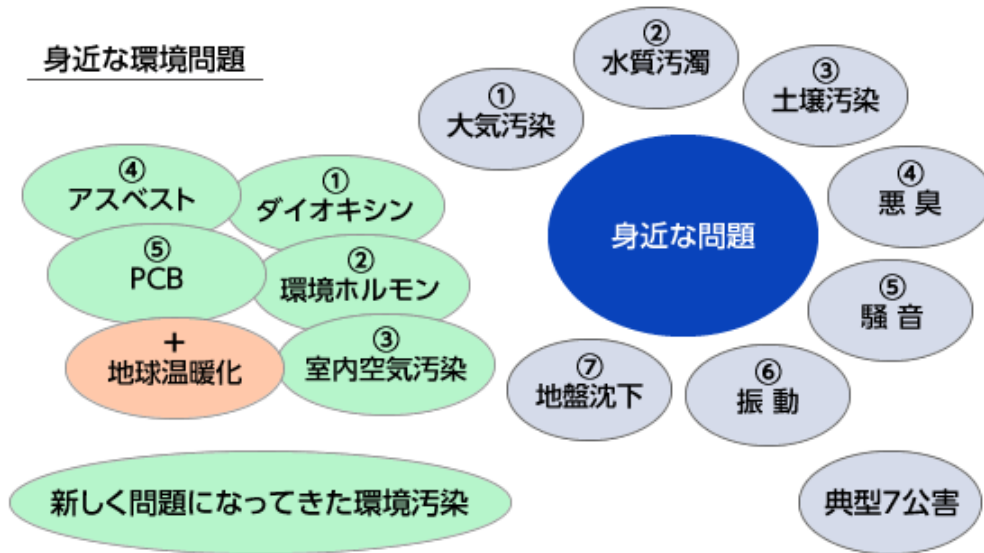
身近な環境問題

④
アスベスト

①
ダイオキシン

⑤
PCB

②
環境ホルモン

+
地球温暖化

③
室内空気汚染

新しく問題になってきた環境汚染

②
水質汚濁

①
大気汚染

③
土壌汚染

身近な問題

④
悪 臭

⑤
騒 音

⑦
地盤沈下

⑥
振 動

典型7公害